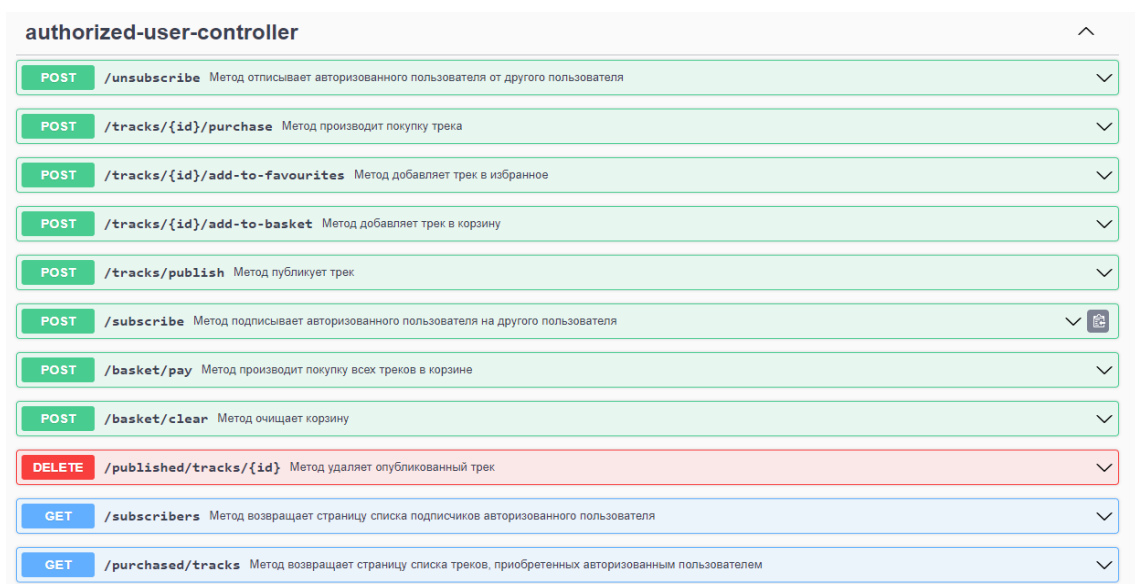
authorized-user-controller

POST /unsubscribe Метод отписывает авторизованного пользователя от другого пользователя

POST /tracks/{id}/purchase Метод производит покупку трека

POST /tracks/{id}/add-to-favourites Метод добавляет трек в избранное

POST /tracks/{id}/add-to-basket Метод добавляет трек в корзину

POST /tracks/publish Метод публикует трек

POST /subscribe Метод подписывает авторизованного пользователя на другого пользователя

POST /basket/pay Метод производит покупку всех треков в корзине

POST /basket/clear Метод очищает корзину

DELETE /published/tracks/{id} Метод удаляет опубликованный трек

GET /subscribers Метод возвращает страницу списка подписчиков авторизованного пользователя

GET /purchased/tracks Метод возвращает страницу списка треков, приобретенных авторизованным пользователем